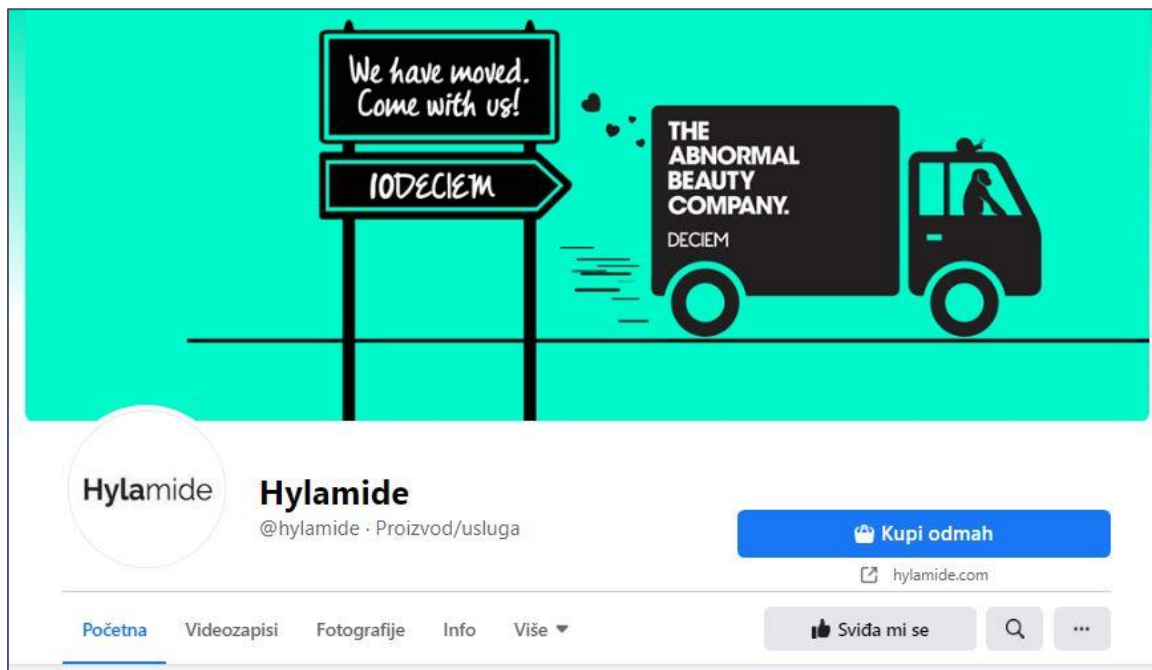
We have moved. Come with us!

10DECIEM

THE ABNORMAL BEAUTY COMPANY.

DECIEM

Hylamide

Hylamide

@hylamide · Proizvod/usluga

Kupi odmah

hylamide.com

Početna Videozapisi Fotografije Info Više

Sviđa mi se

...